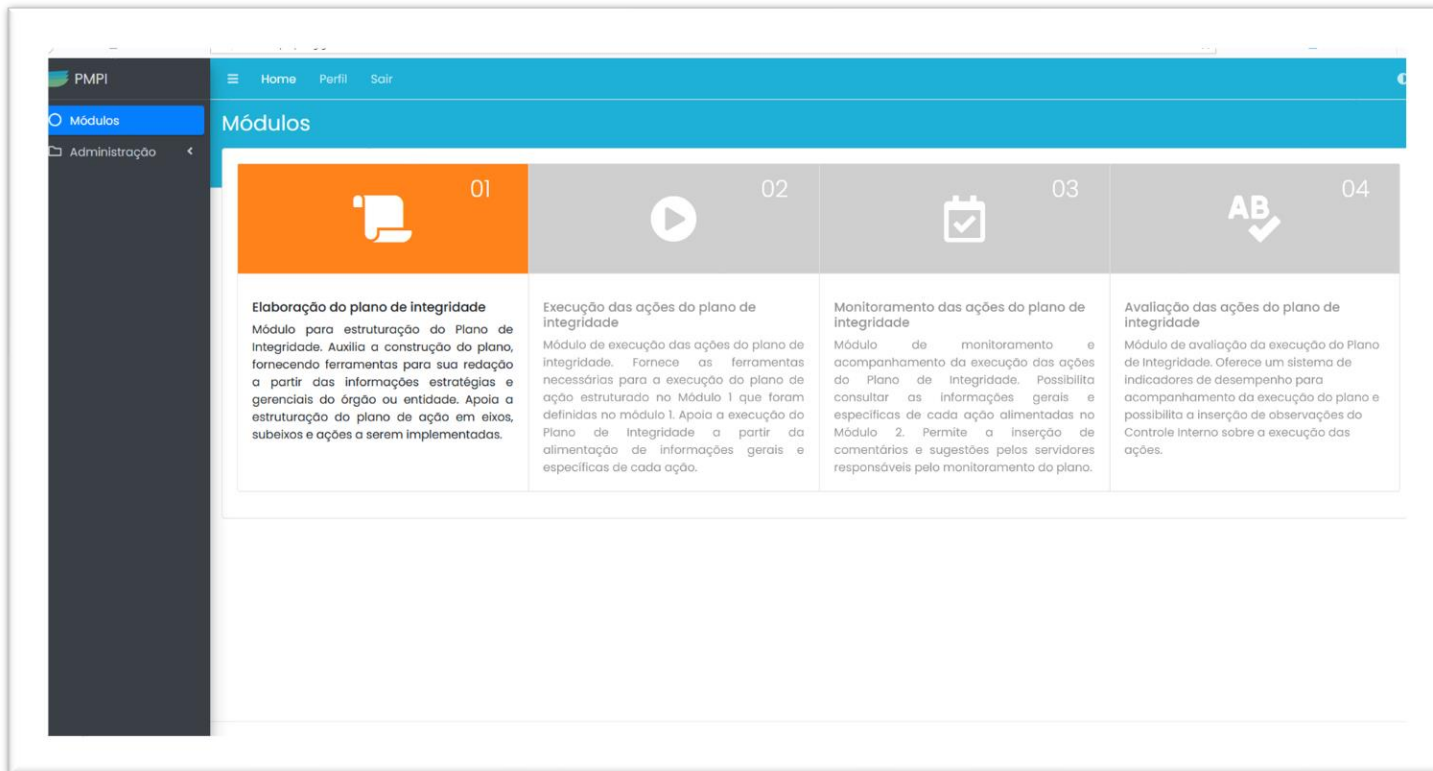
PMPI

Módulos

Administração

Home Perfil Sair

Módulos

01

Elaboração do plano de integridade

Módulo para estruturação do Plano de Integridade. Auxilia a construção do plano, fornecendo ferramentas para sua redação a partir das informações estratégias e gerenciais do órgão ou entidade. Apoia a estruturação do plano de ação em eixos, subeixos e ações a serem implementadas.

02

Execução das ações do plano de integridade

Módulo de execução das ações do plano de integridade. Fornece as ferramentas necessárias para a execução do plano de ação estruturado no Módulo 1 que foram definidas no módulo 1. Apoia a execução do Plano de Integridade a partir da alimentação de informações gerais e específicas de cada ação.

03

Monitoramento das ações do plano de integridade

Módulo de monitoramento e acompanhamento da execução das ações do Plano de Integridade. Possibilita consultar as informações gerais e específicas de cada ação alimentadas no Módulo 2. Permite a inserção de comentários e sugestões pelos servidores responsáveis pelo monitoramento do plano.

04

AB

Avaliação das ações do plano de integridade

Módulo de avaliação da execução do Plano de Integridade. Oferece um sistema de indicadores de desempenho para acompanhamento da execução do plano e possibilita a inserção de observações do Controle Interno sobre a execução das ações.